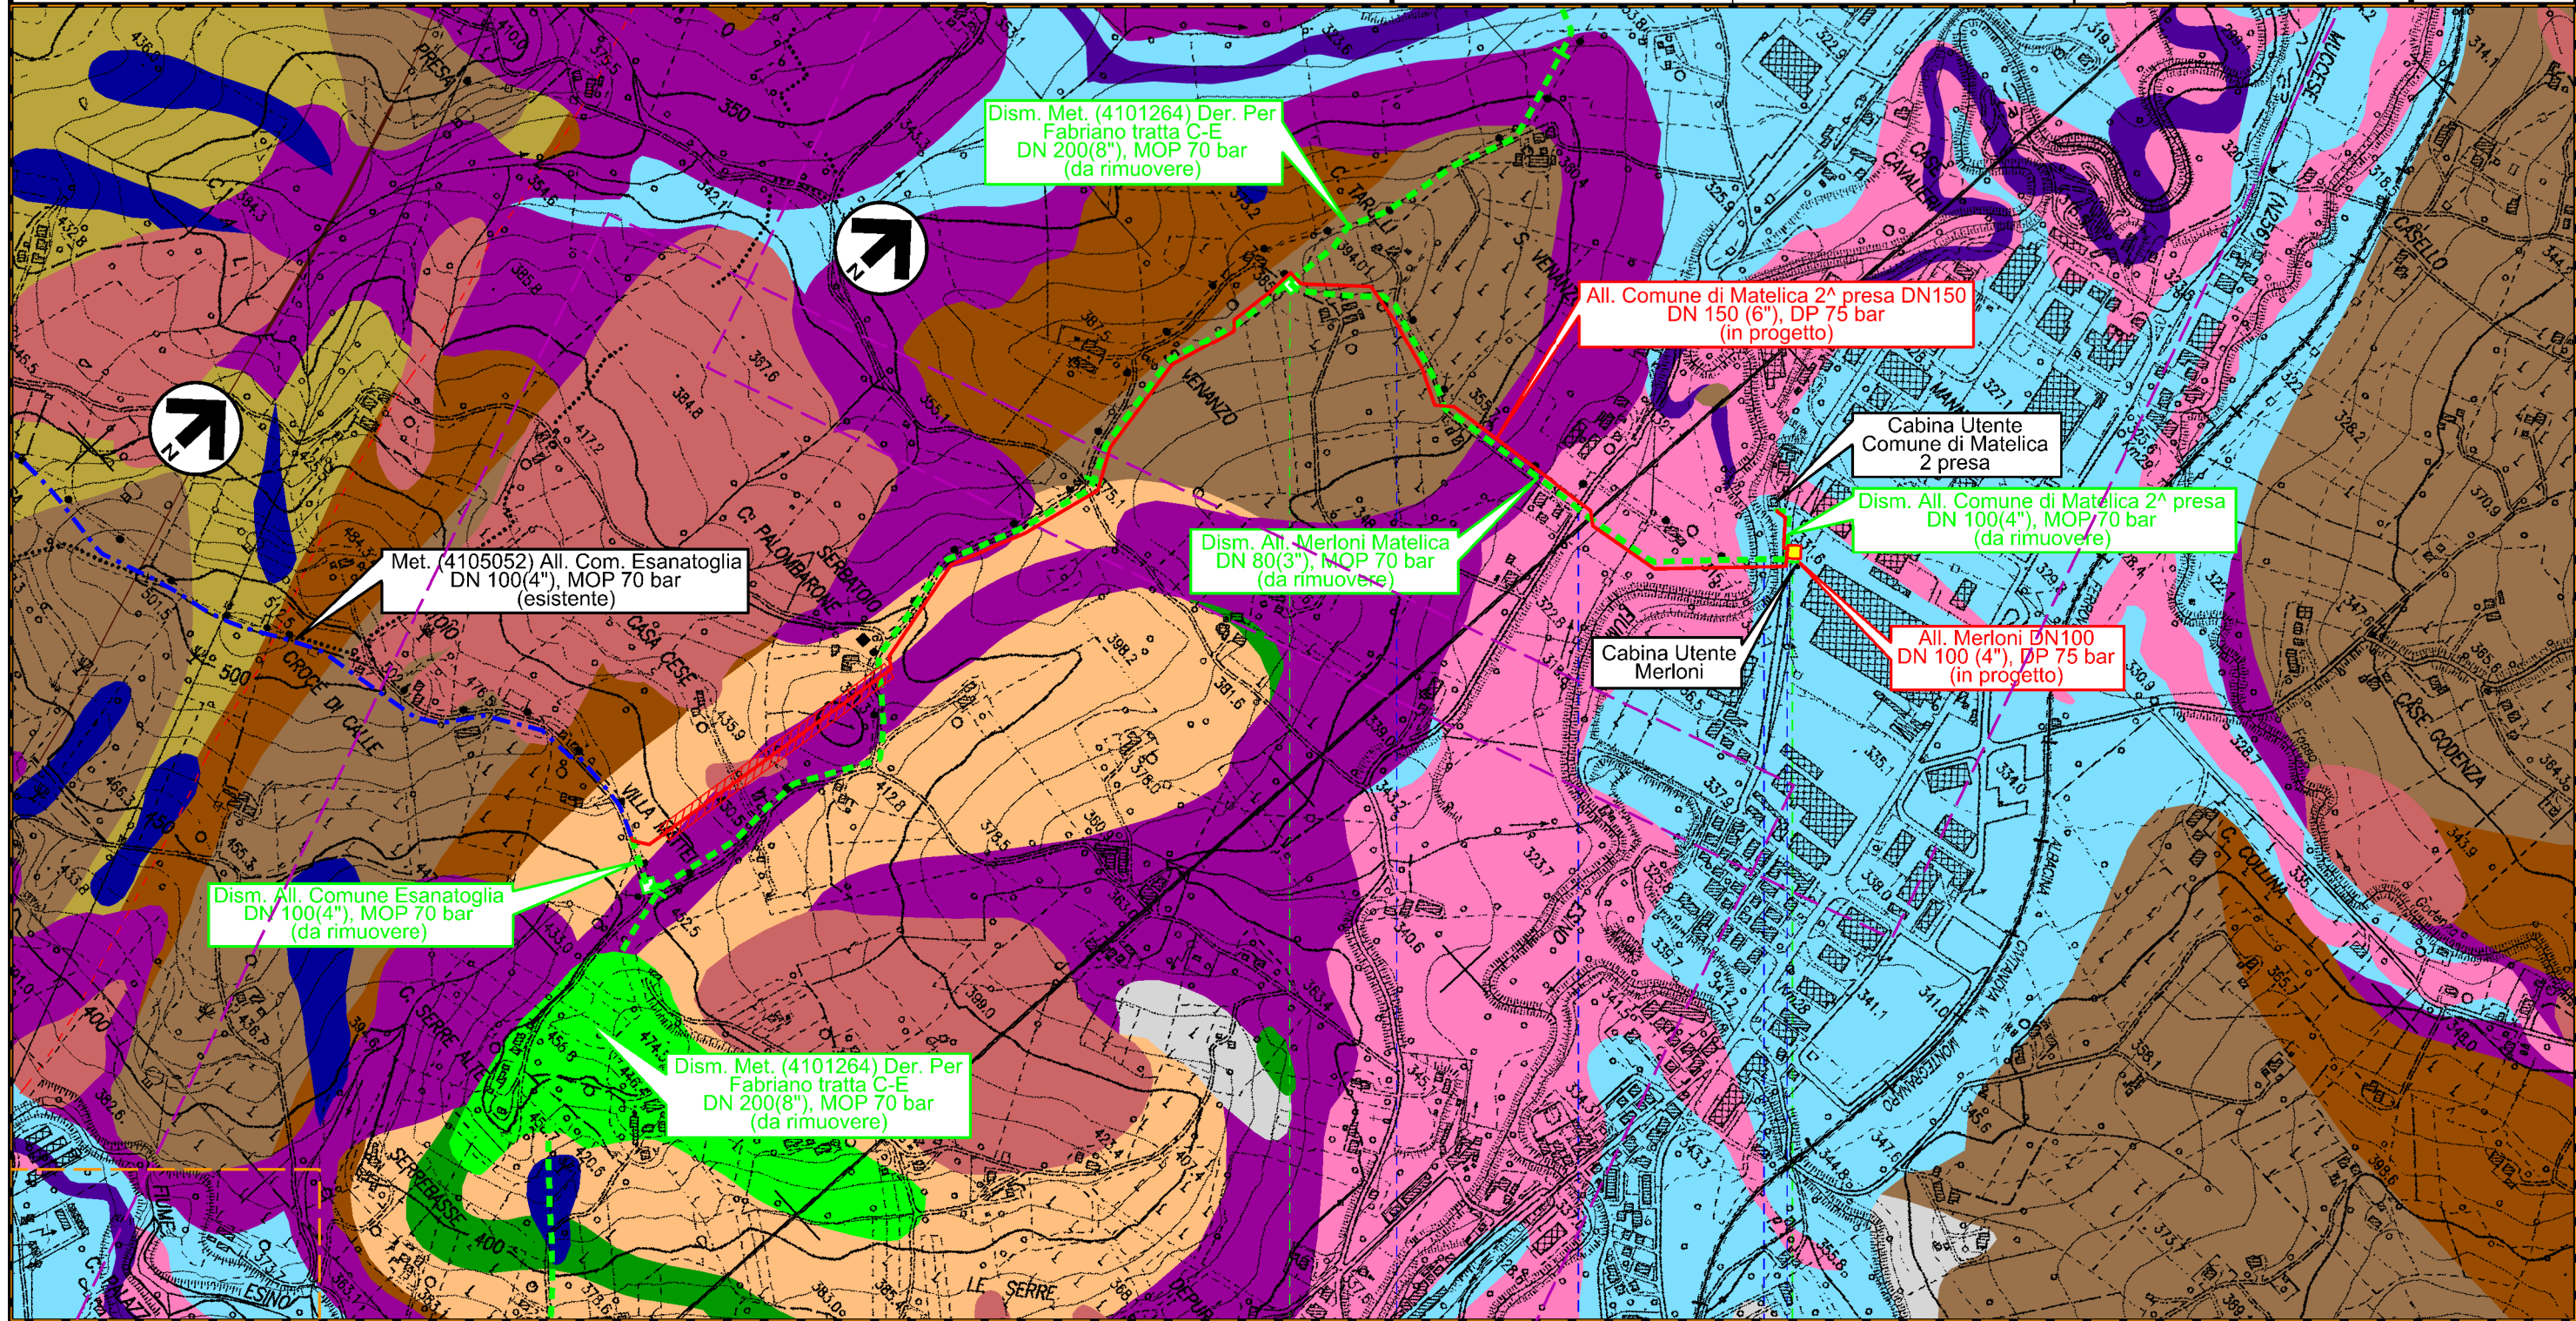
Dism. Met. (4101264) Der. Per Fabriano tratta C-E DN 200(8"), MOP 70 bar (da rimuovere)

All. Comune di Matelica 2^ presa DN150 DN 150 (6"), DP 75 bar (in progetto)

Cabina Utente Comune di Matelica 2 presa

Dism. All. Comune di Matelica 2^ presa DN 100(4"), MOP 70 bar (da rimuovere)

Dism. All. Merloni Matelica DN 80(3"), MOP 70 bar (da rimuovere)

Met. (4105052) All. Com. Esanatoglia DN 100(4"), MOP 70 bar (esistente)

Cabina Utente Merloni

All. Merloni DN100 DN 100 (4"), DP 75 bar (in progetto)

Dism. All. Comune Esanatoglia DN 100(4"), MOP 70 bar (da rimuovere)

Dism. Met. (4101264) Der. Per Fabriano tratta C-E DN 200(8"), MOP 70 bar (da rimuovere)

N

N

PRESA

350

C. TARULLI

S. VENANZO

VENANZO

C. PALOMBARONE

SERBATOIO

CASA CESE

CROCE DI CALLE

VILLA

SERRE

SERREBASSE

LE SERRE

FIUME ESINO

CASELLO

CASE CODENZA

C. COLLINI

MONTEGRANARO

500

400